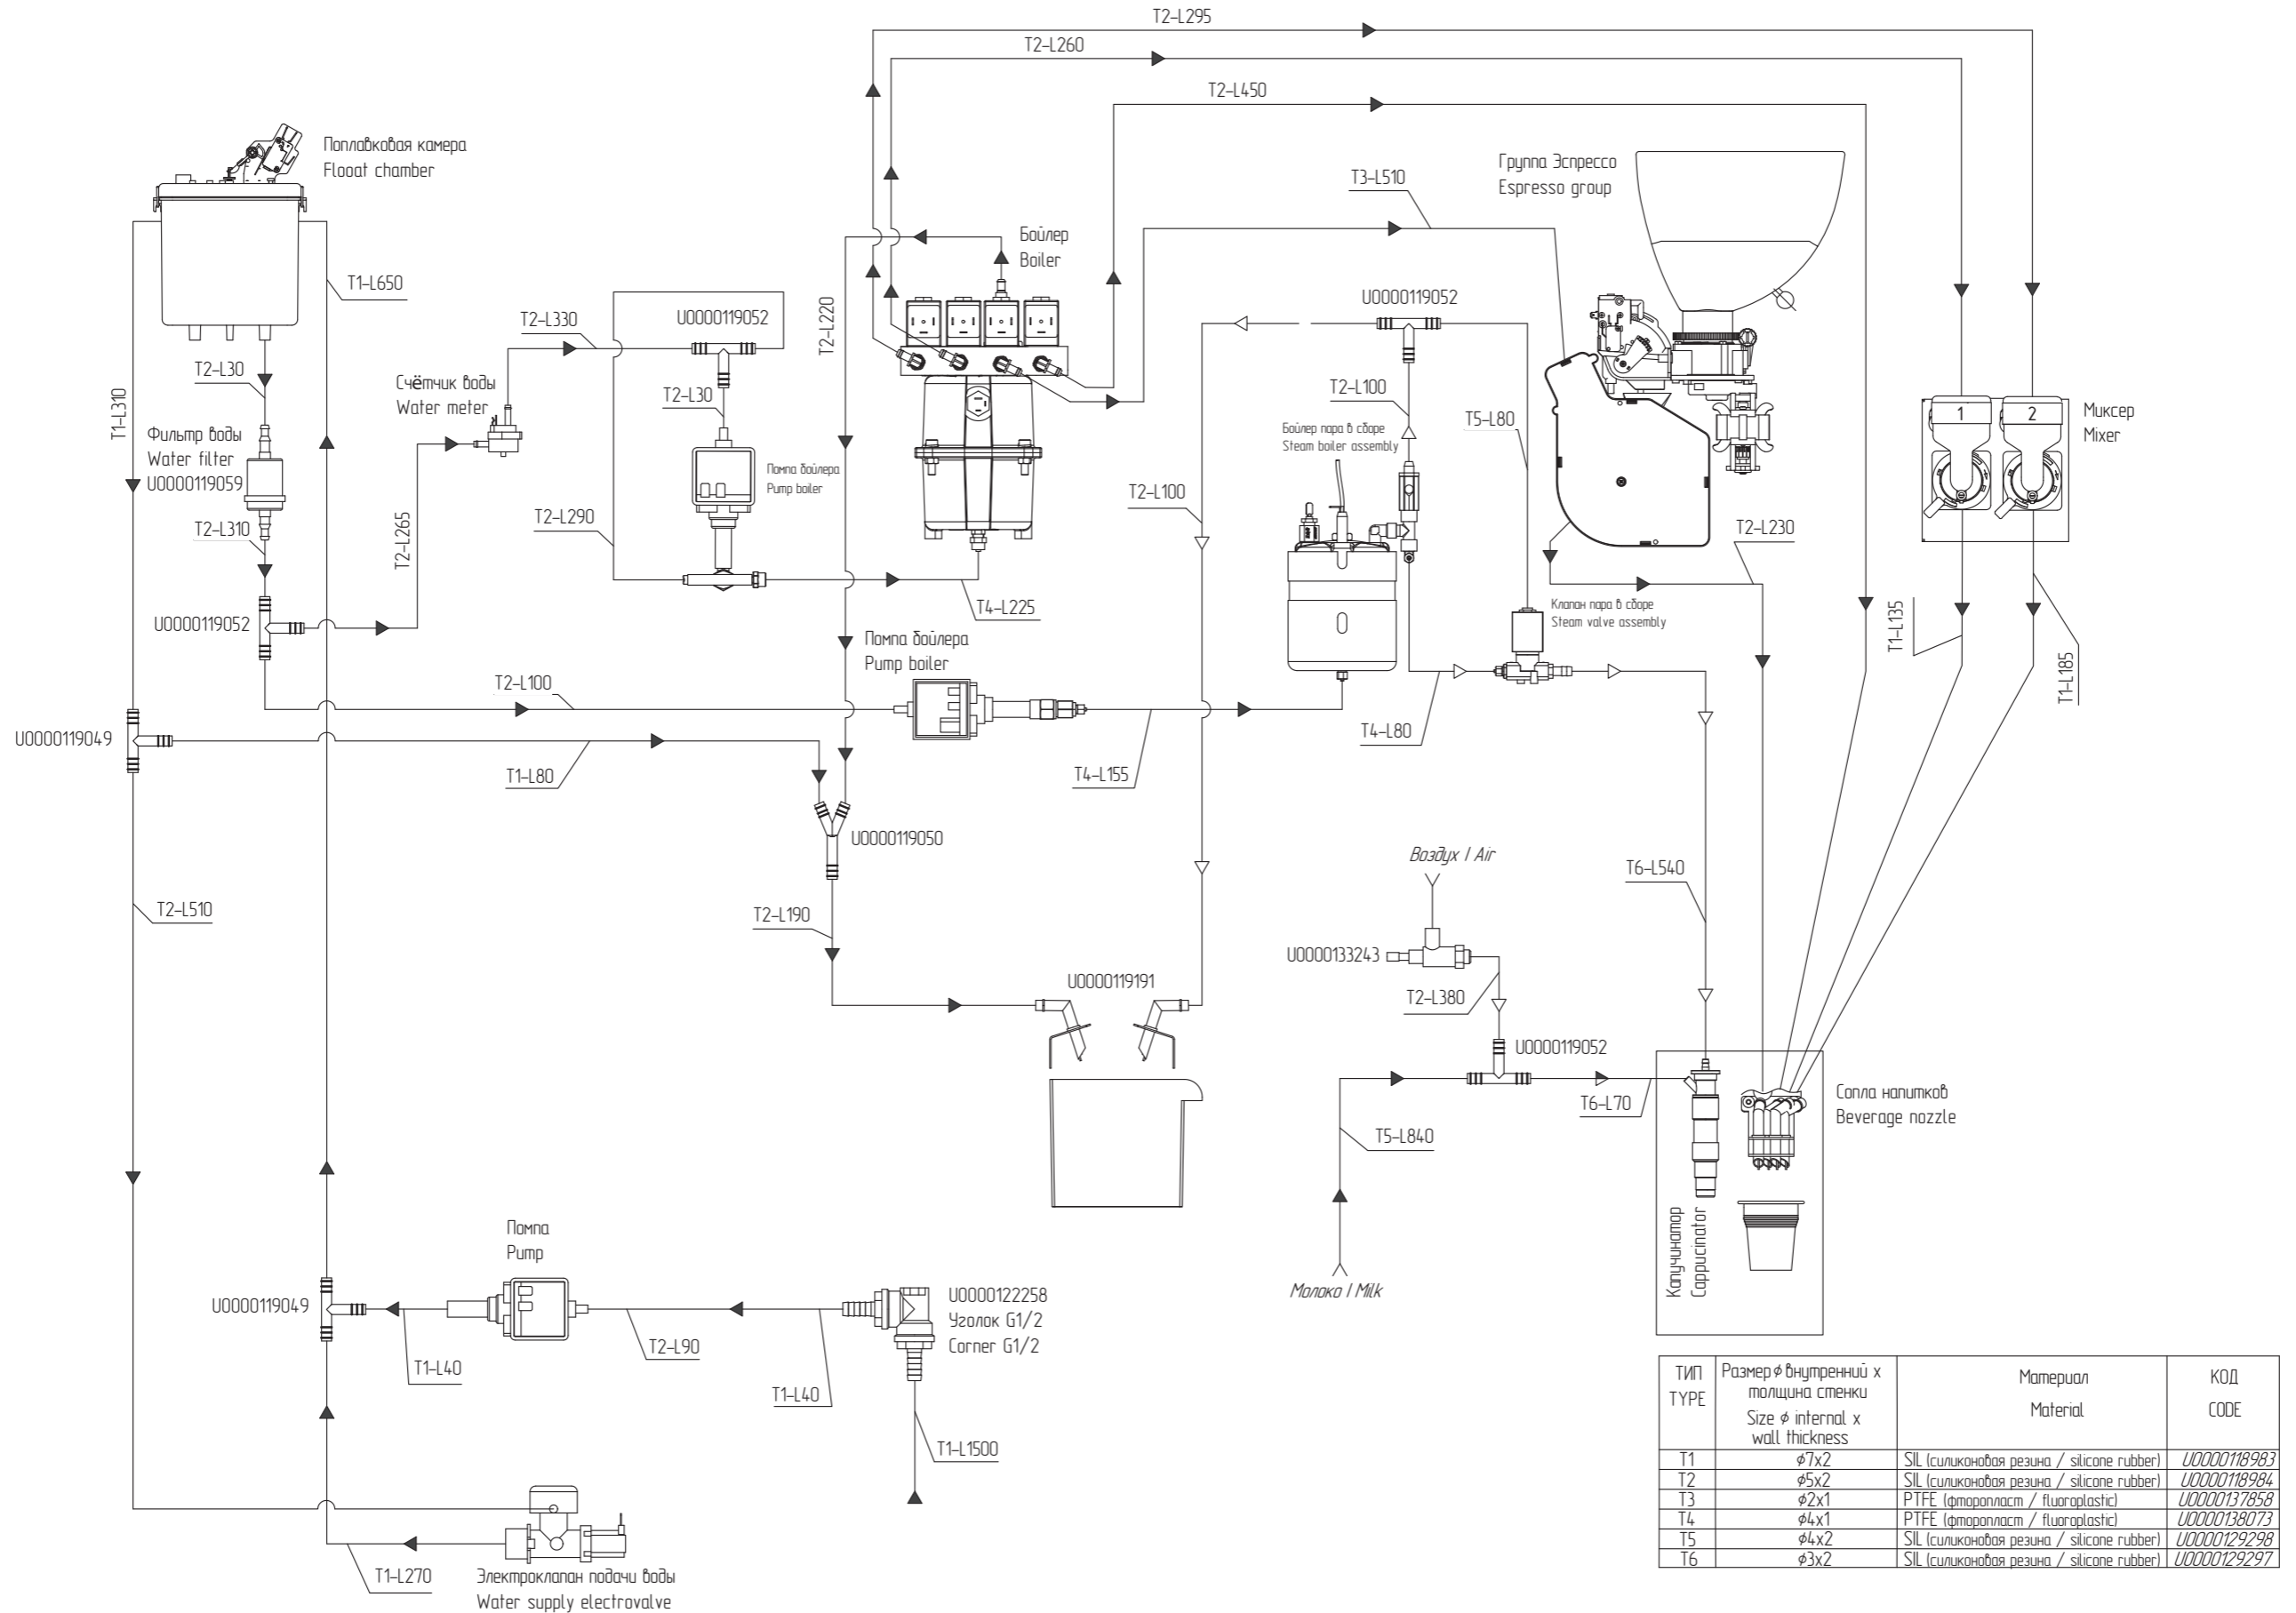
T2-L295
T2-L260
T2-L450
Поплавковая камера
Flooat chamber
Группа Эспрессо
Espresso group
T3-L510
Бойлер
Boiler
T1-L650
T2-L330
U0000119052
T2-L220
U0000119052
T2-L30
T1-L310
Счётчик воды
Water meter
T2-L30
T2-L100
Бойлер пара в сборе
Steam boiler assembly
T5-L80
Миксер
Mixer
1
2
Фильтр воды
Water filter
U0000119059
Помпа бойлера
Pump boiler
T2-L100
T2-L310
T2-L265
T2-L290
T2-L230
T4-L225
U0000119052
Клапан пара в сборе
Steam valve assembly
T1-L135
Помпа бойлера
Pump boiler
T1-L185
T2-L100
T4-L80
U0000119049
T1-L80
T4-L155
U0000119050
Воздух / Air
T6-L540
T2-L510
T2-L190
U0000133243
U0000119191
T2-L380
U0000119052
T6-L70
Сопла напитков
Beverage nozzle
T5-L840
Капучинатор
Cappucinator
Помпа
Pump
Молоко / Milk
U0000119049
U0000122258
Уголок G1/2
Corner G1/2
T2-L90
T1-L40
T1-L40
T1-L1500
T1-L270
Электроклапан подачи воды
Water supply electrovalve

| ТИП TYPE | Размер ϕ внутренний х толщина стенки Size ϕ internal x wall thickness | Материал Material | КОД CODE |
|---|---|---|---|
| T1 | ϕ7x2 | SIL (силиконовая резина / silicone rubber) | U0000118983 |
| T2 | ϕ5x2 | SIL (силиконовая резина / silicone rubber) | U0000118984 |
| T3 | ϕ2x1 | PTFE (фторопласт / fluoroplastic) | U0000137858 |
| T4 | ϕ4x1 | PTFE (фторопласт / fluoroplastic) | U0000138073 |
| T5 | ϕ4x2 | SIL (силиконовая резина / silicone rubber) | U0000129298 |
| T6 | ϕ3x2 | SIL (силиконовая резина / silicone rubber) | U0000129297 |